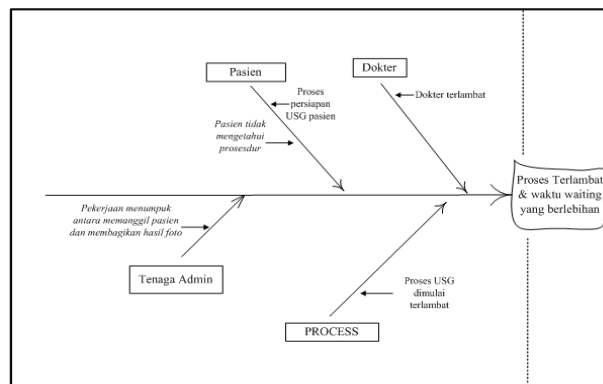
Pasien

Dokter

Proses persiapan USG pasien

Dokter terlambat

Pasien tidak mengetahui prosesdur

Proses Terlambat & waktu waiting yang berlebihan

Pekerjaan menumpuk antara memanggil pasien dan membagikan hasil foto

Tenaga Admin

Proses USG dimulai terlambat

PROCESS